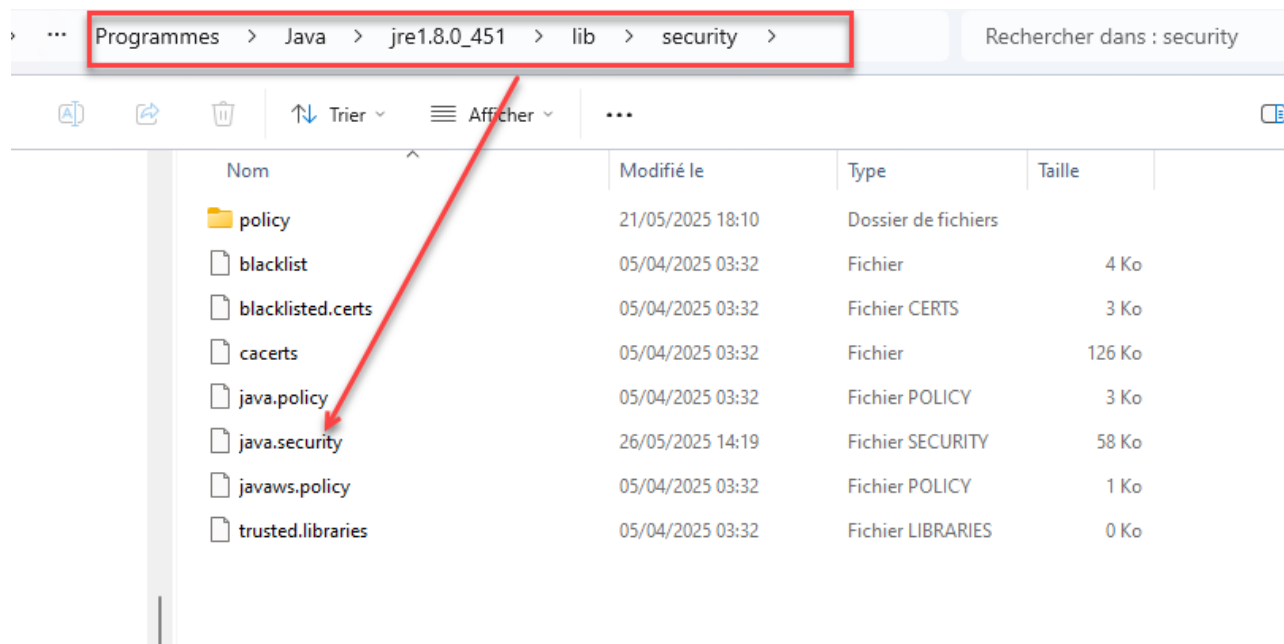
... Programmes > Java > jre1.8.0_451 > lib > security >

Rechercher dans : security

Trier Afficher ...

| Nom | Modifié le | Type | Taille |
|---|---|---|---|
| policy | 21/05/2025 18:10 | Dossier de fichiers | |
| blacklist | 05/04/2025 03:32 | Fichier | 4 Ko |
| blacklisted.certs | 05/04/2025 03:32 | Fichier CERTS | 3 Ko |
| cacerts | 05/04/2025 03:32 | Fichier | 126 Ko |
| java.policy | 05/04/2025 03:32 | Fichier POLICY | 3 Ko |
| java.security | 26/05/2025 14:19 | Fichier SECURITY | 58 Ko |
| javaws.policy | 05/04/2025 03:32 | Fichier POLICY | 1 Ko |
| trusted.libraries | 05/04/2025 03:32 | Fichier LIBRARIES | 0 Ko |